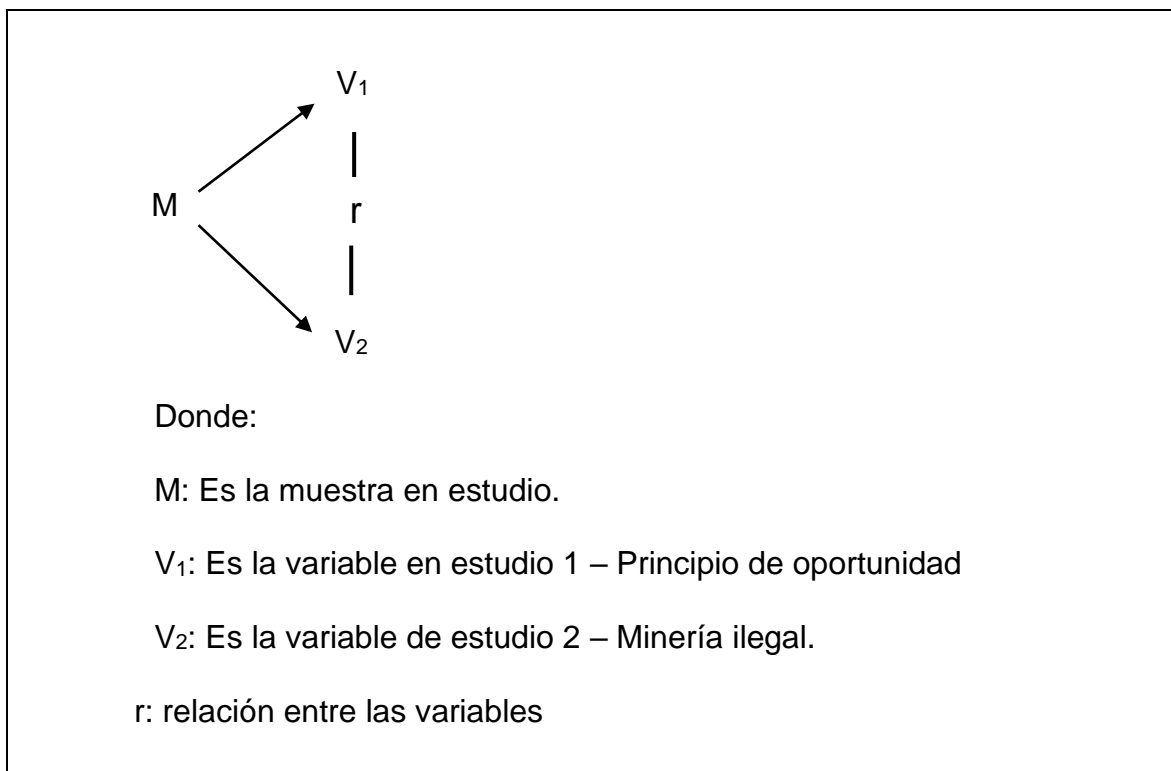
$V_1$

M

r

$V_2$

Donde:

M: Es la muestra en estudio.

$V_1$: Es la variable en estudio 1 – Principio de oportunidad

$V_2$: Es la variable de estudio 2 – Minería ilegal.

r: relación entre las variables